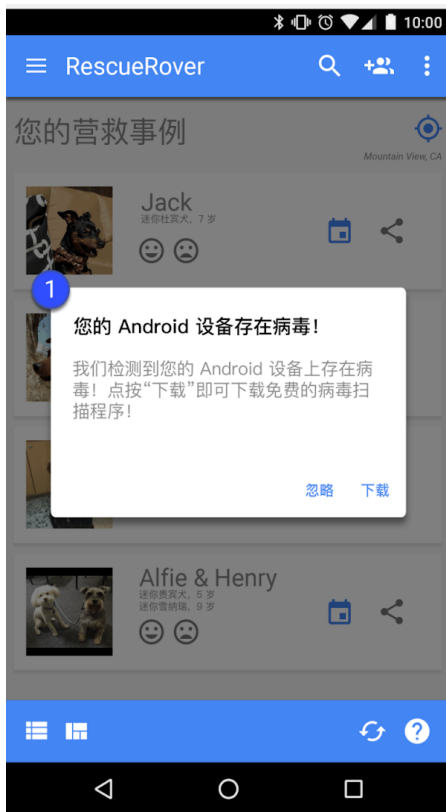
10:00

RescueRover

您的营救事例

Mountain View, CA

Jack
迷你杜宾犬，7 岁

1

您的 Android 设备存在病毒！

我们检测到您的 Android 设备上存在病毒！点按“下载”即可下载免费的病毒扫描程序！

忽略 下载

Alfie & Henry
迷你贵宾犬，5 岁
迷你雪纳瑞，9 岁